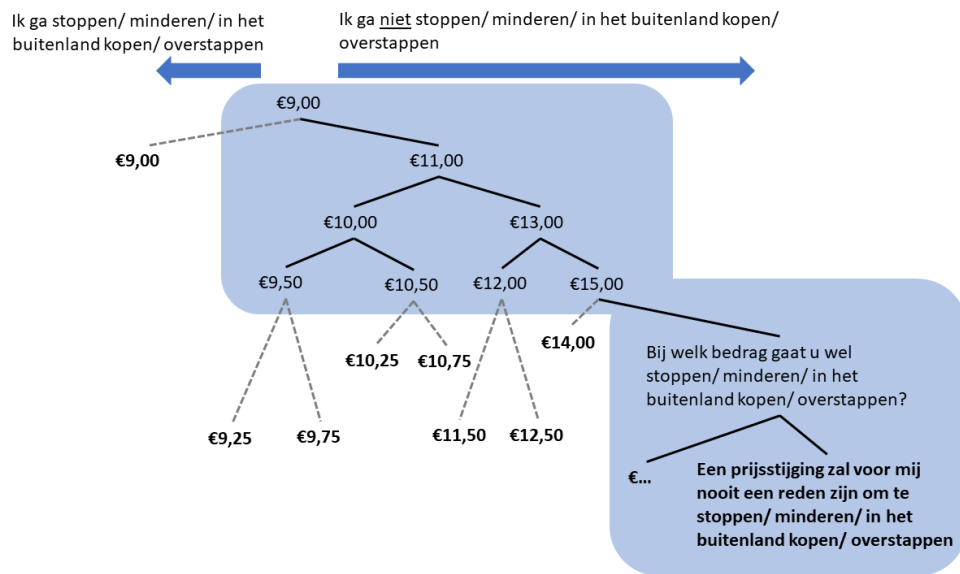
Ik ga stoppen/ minderen/ in het buitenland kopen/ overstappen

Ik ga niet stoppen/ minderen/ in het buitenland kopen/ overstappen

€9,00

€9,00

€11,00

€10,00

€13,00

€9,50

€10,50

€12,00

€15,00

€14,00

€10,25

€10,75

€9,25

€9,75

€11,50

€12,50

Bij welk bedrag gaat u wel stoppen/ minderen/ in het buitenland kopen/ overstappen?

€…

Een prijsstijging zal voor mij nooit een reden zijn om te stoppen/ minderen/ in het buitenland kopen/ overstappen